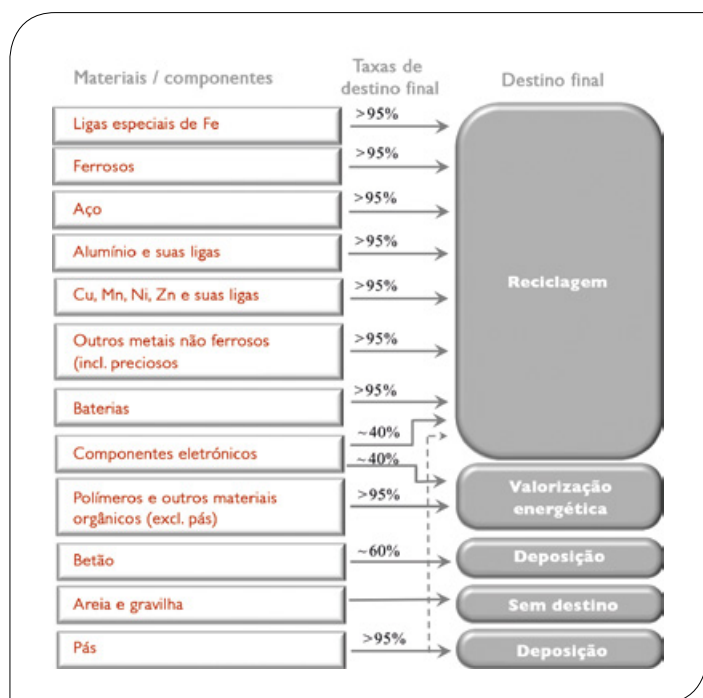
Materiais / componentes

Taxas de destino final

Destino final

Ligas especiais de Fe
>95%

Ferrosos
>95%

Aço
>95%

Alumínio e suas ligas
>95%

Cu, Mn, Ni, Zn e suas ligas
>95%

Outros metais não ferrosos (incl. preciosos
>95%

Baterias
>95%

Componentes eletrónicos
~40%
~40%

Polímeros e outros materiais orgânicos (excl. pás)
>95%

Betão
~60%

Areia e gravilha

Pás
>95%

Reciclagem

Valorização energética

Deposição

Sem destino

Deposição